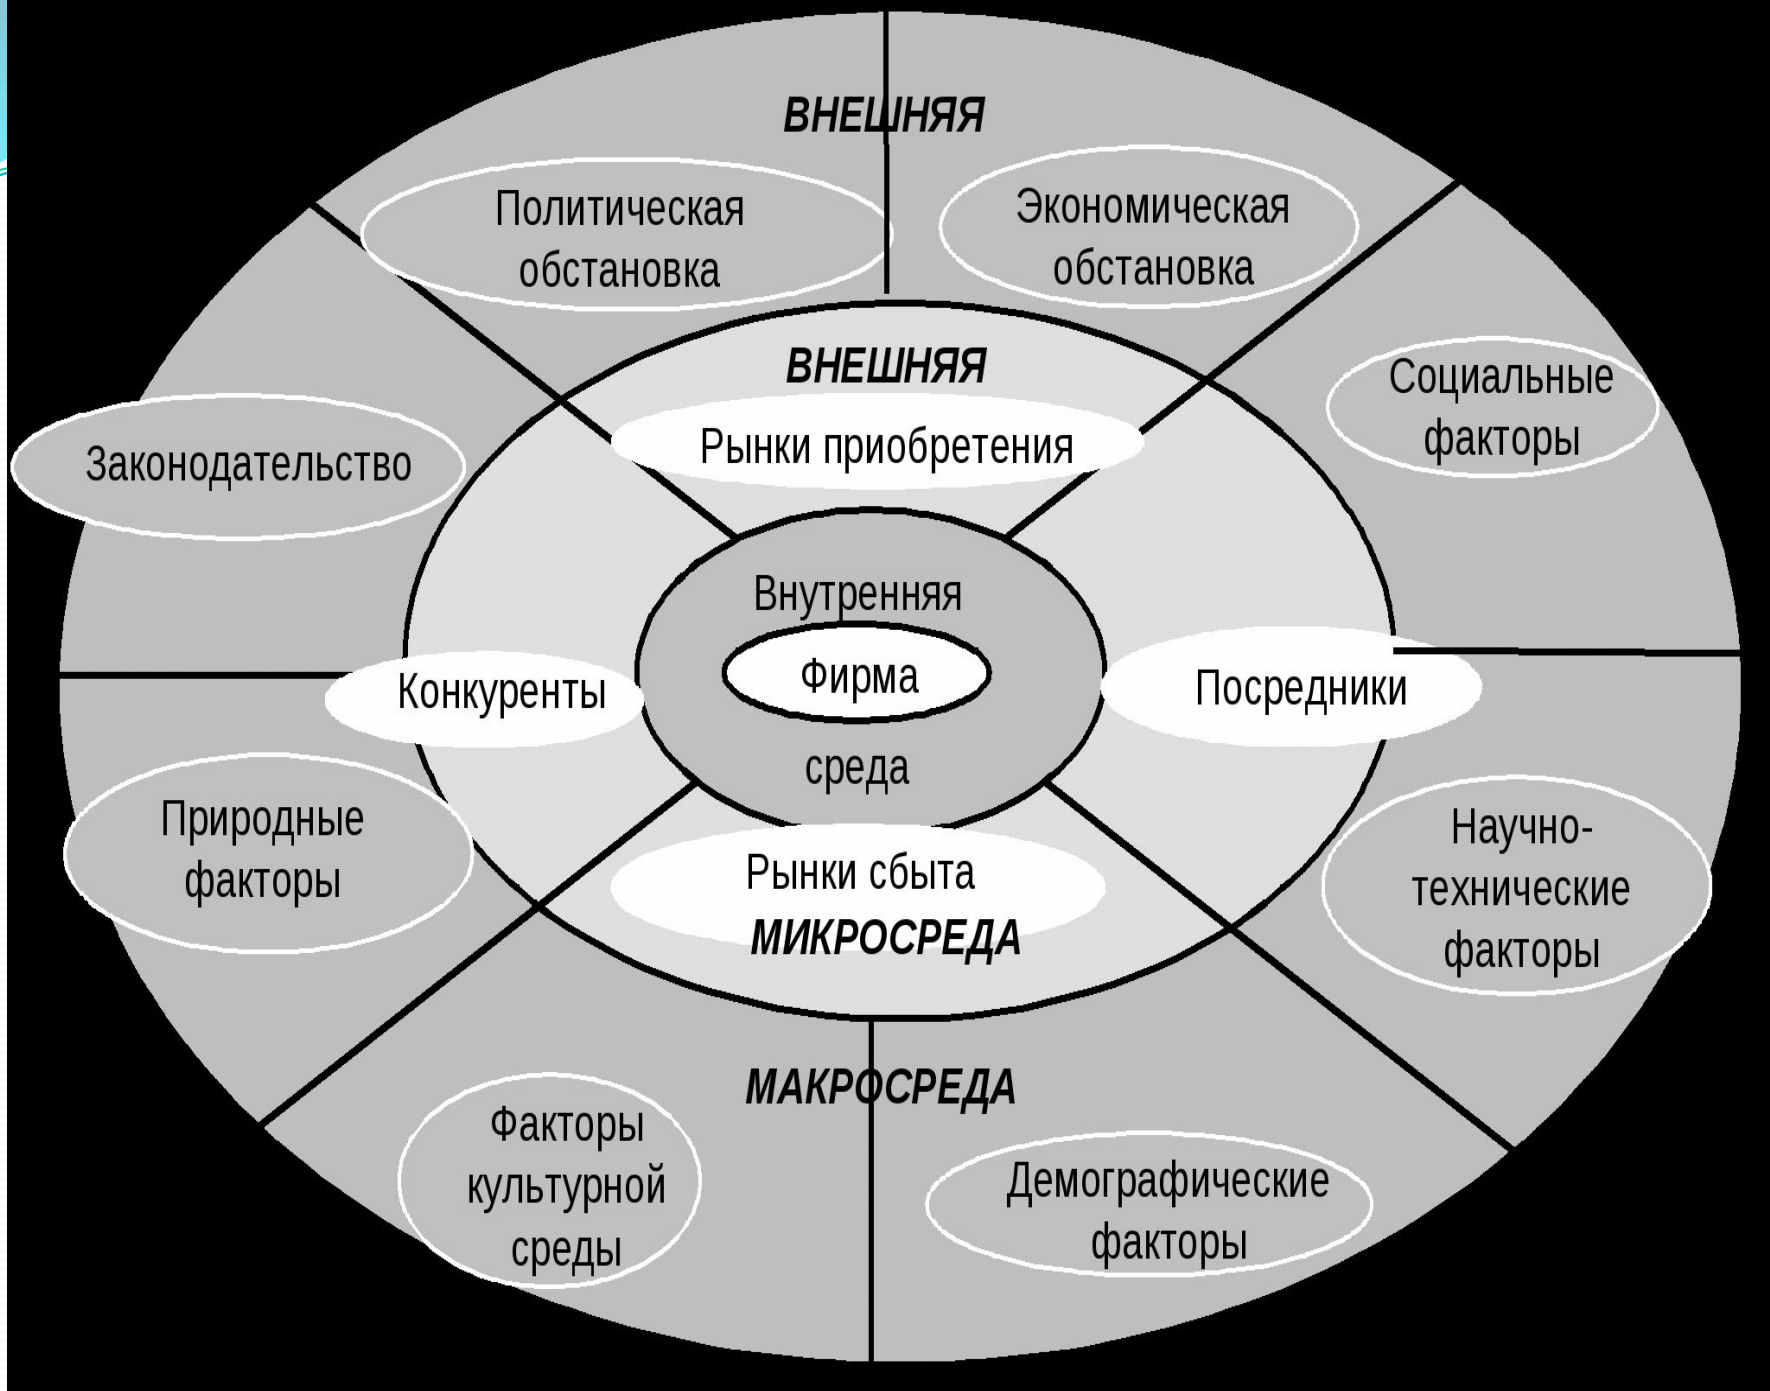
ВНЕШНЯЯ

Политическая обстановка

Экономическая обстановка

ВНЕШНЯЯ

Социальные факторы

Законодательство

Рынки приобретения

Внутренняя

Фирма

среда

Конкуренты

Посредники

Природные факторы

Рынки сбыта

МИКРОСРЕДА

Научно-технические факторы

МАКРОСРЕДА

Факторы культурной среды

Демографические факторы